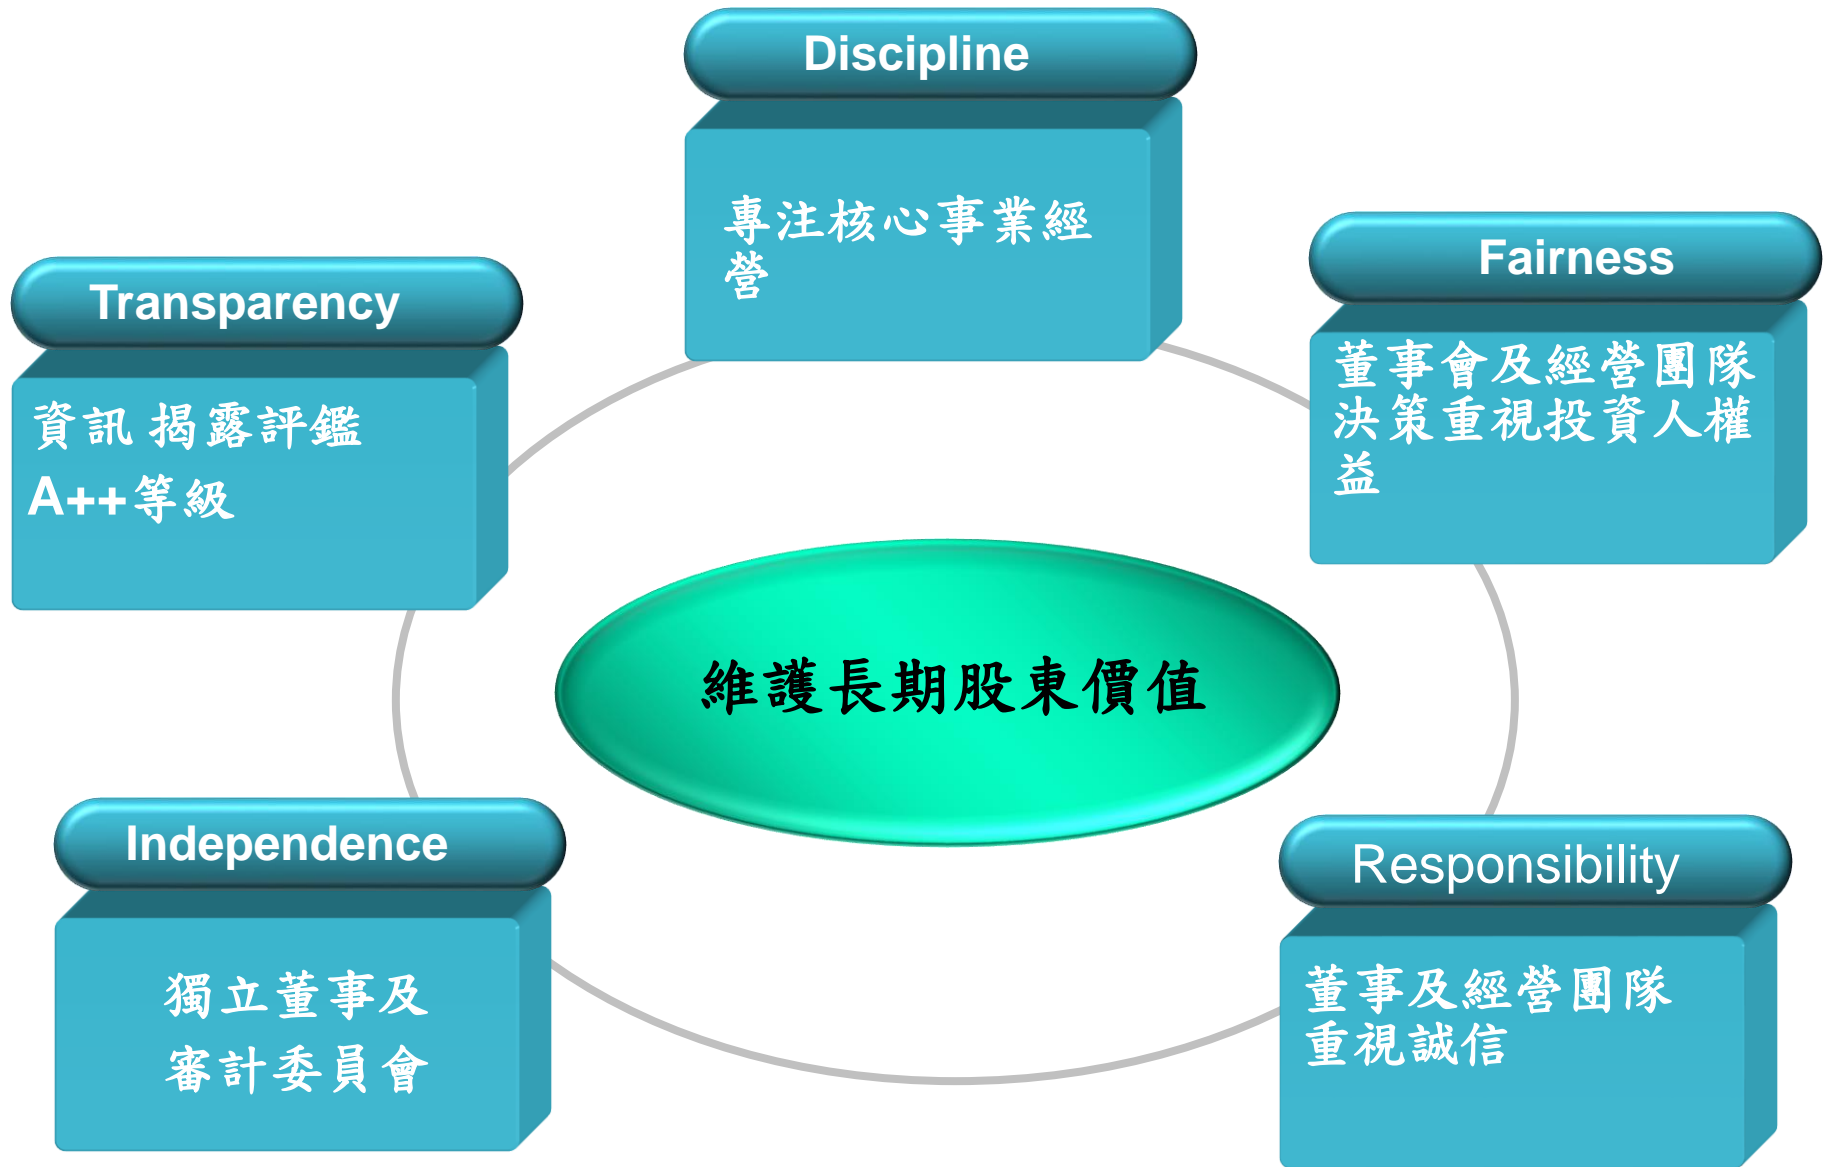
Discipline

專注核心事業經營

Transparency

資訊 揭露評鑑
A++等級

Fairness

董事會及經營團隊決策重視投資人權益

維護長期股東價值

Independence

獨立董事及
審計委員會

Responsibility

董事及經營團隊重視誠信